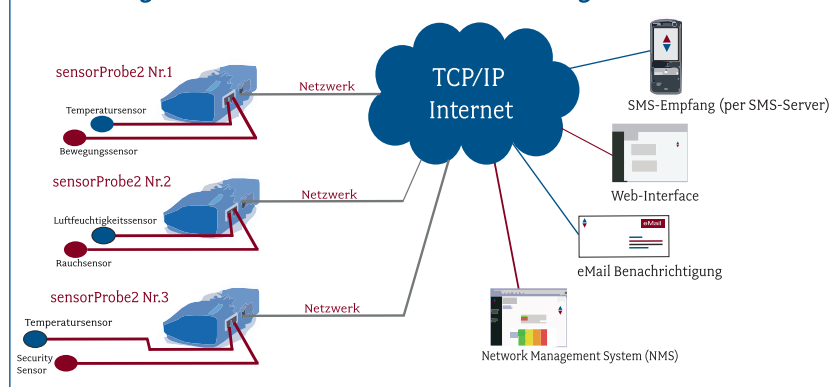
sensorProbe2 Nr.1
Temperatursensor
Bewegungssensor
Netzwerk
sensorProbe2 Nr.2
Luftfeuchtigkeitssensor
Rauchsensor
Netzwerk
sensorProbe2 Nr.3
Temperatursensor
Security Sensor
Netzwerk
TCP/IP Internet
SMS-Empfang (per SMS-Server)
Web-Interface
eMail
eMail Benachrichtigung
Network Management System (NMS)